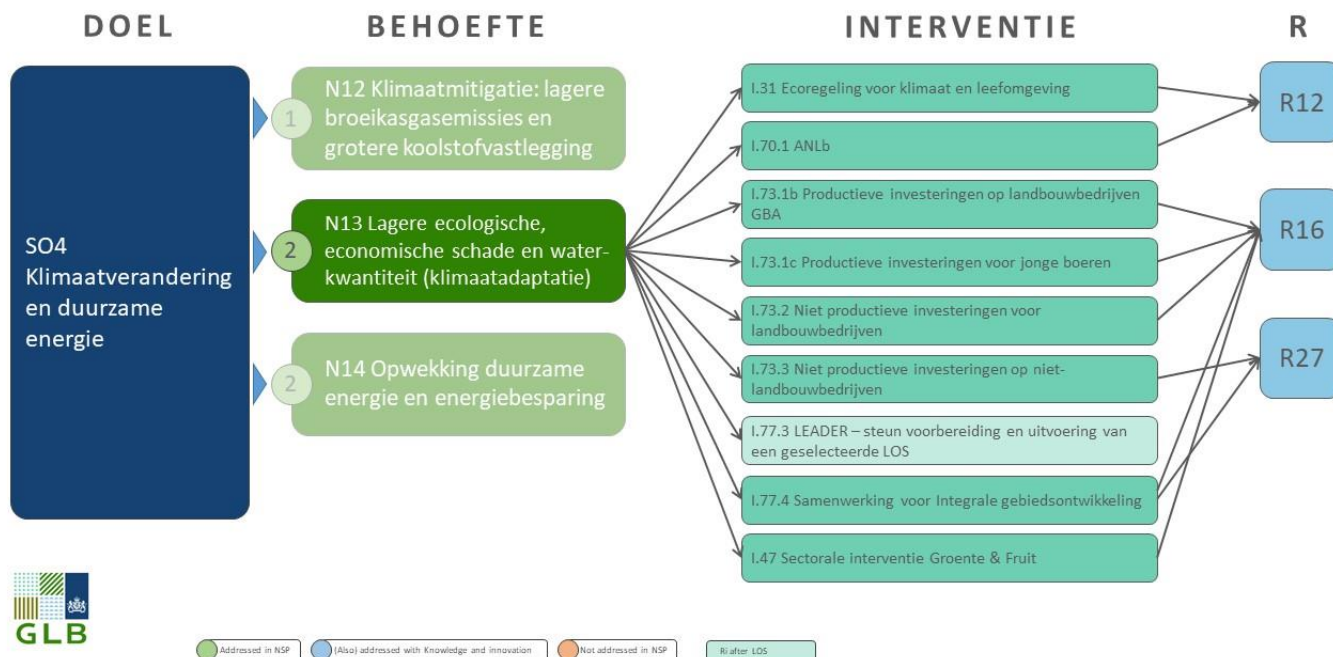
DOEL

BEHOEFTE

INTERVENTIE

R

SO4 Klimaatverandering en duurzame energie

1 N12 Klimaatmitigatie: lagere broeikasgasemissies en grotere koolstofvastlegging

2 N13 Lagere ecologische, economische schade en waterkwantiteit (klimaatadaptatie)

2 N14 Opwekking duurzame energie en energiebesparing

I.31 Ecoregeling voor klimaat en leefomgeving

I.70.1 ANLb

I.73.1b Productieve investeringen op landbouwbedrijven GBA

I.73.1c Productieve investeringen voor jonge boeren

I.73.2 Niet productieve investeringen voor landbouwbedrijven

I.73.3 Niet productieve investeringen op nietlandbouwbedrijven

I.77.3 LEADER – steun voorbereiding en uitvoering van een geselecteerde LOS

I.77.4 Samenwerking voor Integrale gebiedsontwikkeling

I.47 Sectorale interventie Groente & Fruit

R12

R16

R27

GLB

Addressed in NSP

(Also) addressed with Knowledge and innovation

Not addressed in NSP

Ri after LOS